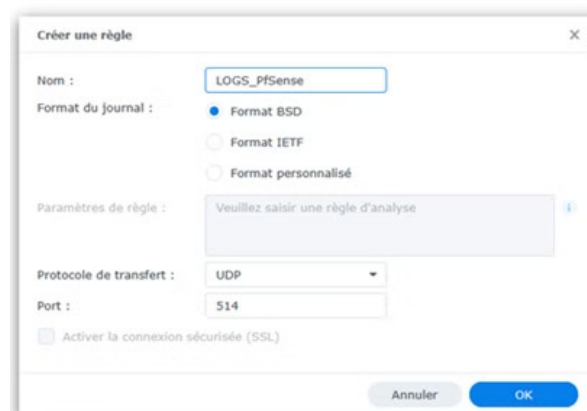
Créer une règle

×

Nom :
LOGS_PfSense

Format du journal :
Format BSD
Format IETF
Format personnalisé

Paramètres de règle :
Veuillez saisir une règle d'analyse

i

Protocole de transfert :
UDP

Port :
514

Activer la connexion sécurisée (SSL)

Annuler
OK